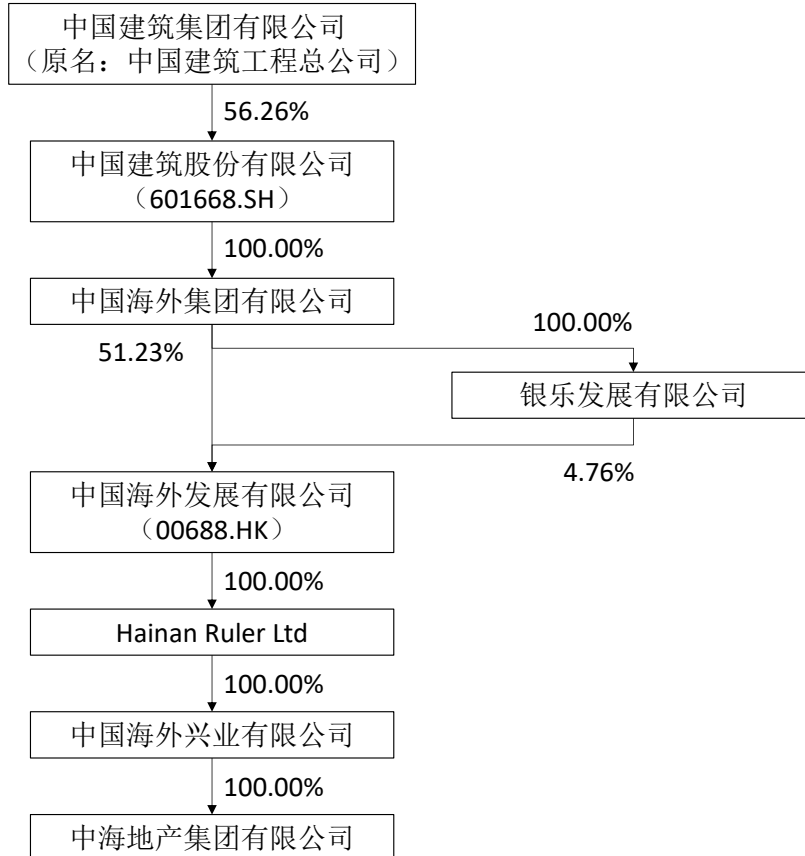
中国建筑集团有限公司
（原名：中国建筑工程总公司）

56.26%

中国建筑股份有限公司
（601668.SH）

100.00%

中国海外集团有限公司

51.23%

100.00%

银乐发展有限公司

4.76%

中国海外发展有限公司
（00688.HK）

100.00%

Hainan Ruler Ltd

100.00%

中国海外兴业有限公司

100.00%

中海地产集团有限公司